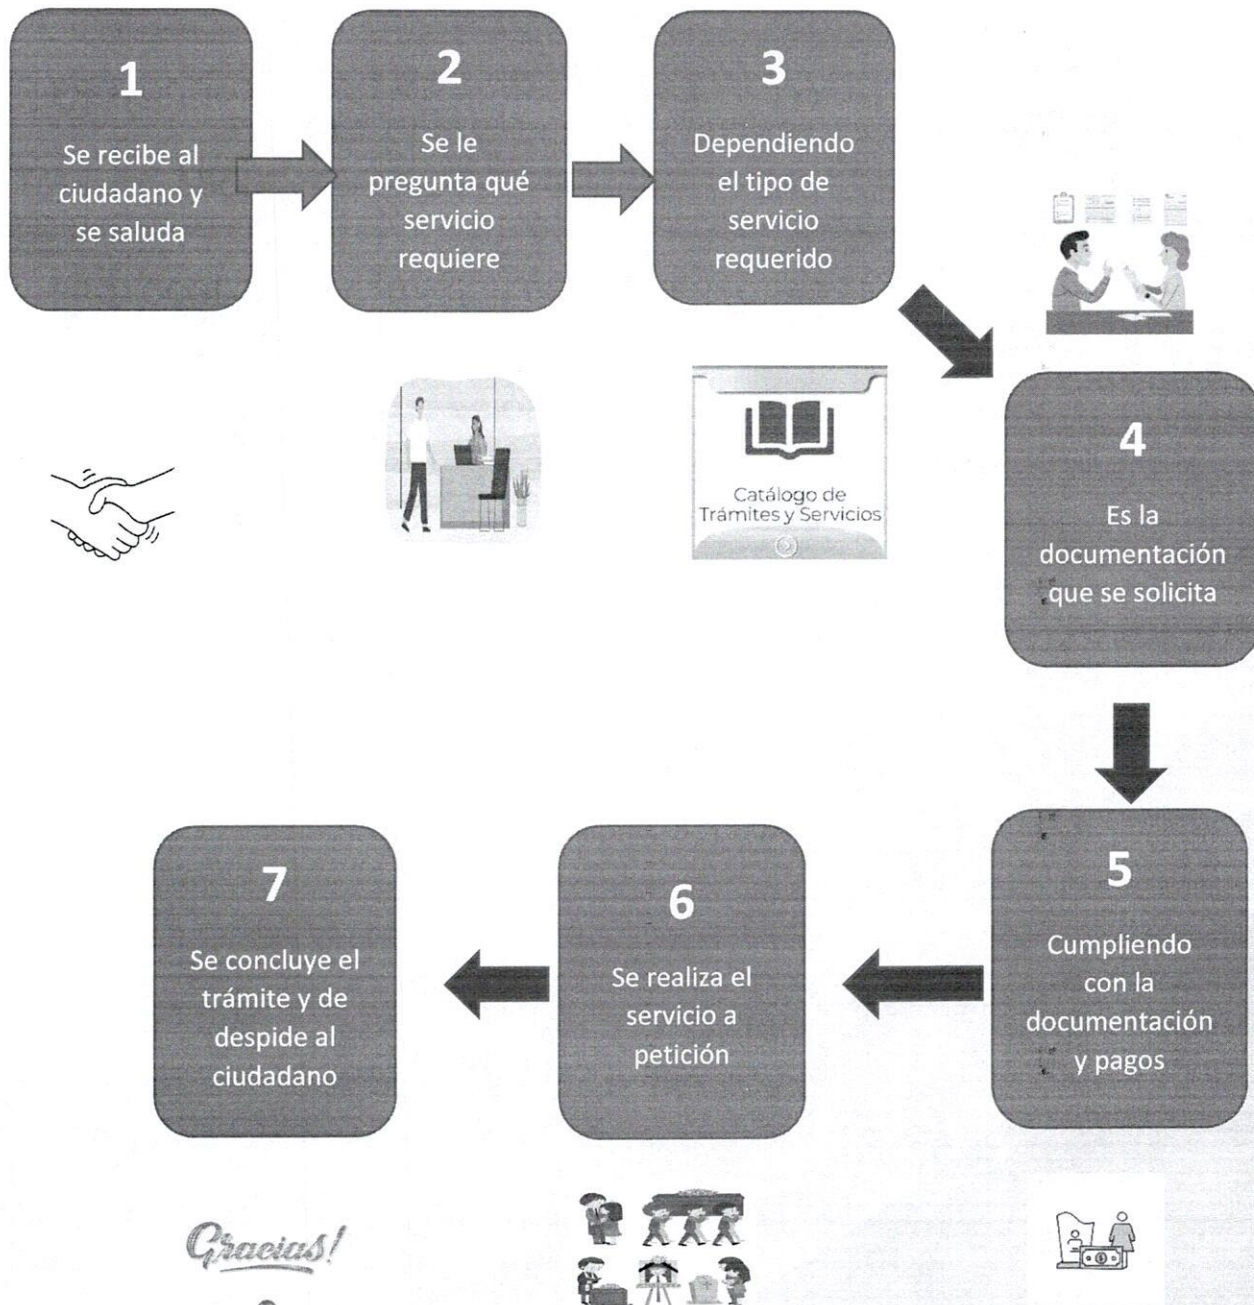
1
Se recibe al ciudadano y se saluda

2
Se le pregunta qué servicio requiere

3
Dependiendo el tipo de servicio requerido

Catálogo de Trámites y Servicios

4
Es la documentación que se solicita

5
Cumpliendo con la documentación y pagos

6
Se realiza el servicio a petición

7
Se concluye el trámite y de despide al ciudadano

Gracias!